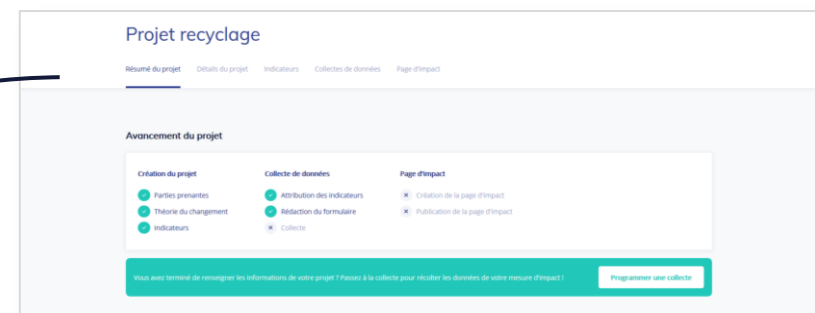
Projet recyclage

Résumé du projet   Détails du projet   Indicateurs   Collectes de données   Page d'impact

Avancement du projet

Création du projet
Parties prenantes
Théorie du changement
Indicateurs

Collecte de données
Attribution des indicateurs
Rédaction du formulaire
Collecte

Page d'impact
Création de la page d'impact
Publication de la page d'impact

Vous avez terminé de renseigner les informations de votre projet ? Passez à la collecte pour récolter les données de votre mesure d'impact !

Programmer une collecte